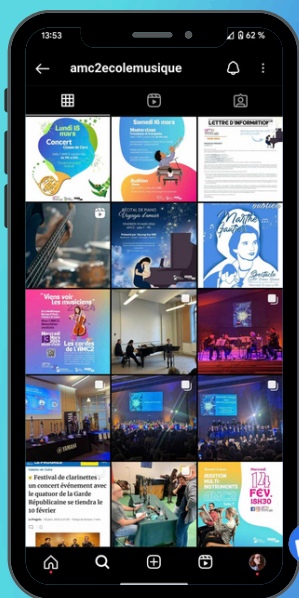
13:53
62 %
amc2ecolemusique
Lundi 15 mars
Concert
Samedi 16 mars
Master class
LETTRE D'INFORMATION
RÉCITAL DE PIANO
Voyage d'amour
Martine
Viens voir les musiciens
Les cordes de l'AMC2
Festival de clarinettes : un concert événement avec le quatuor de la Garde Républicaine se tiendra le 10 février
Mercredi
14
FÉV.
18H30
AUDITION
MULTI
INSTRUMENTS